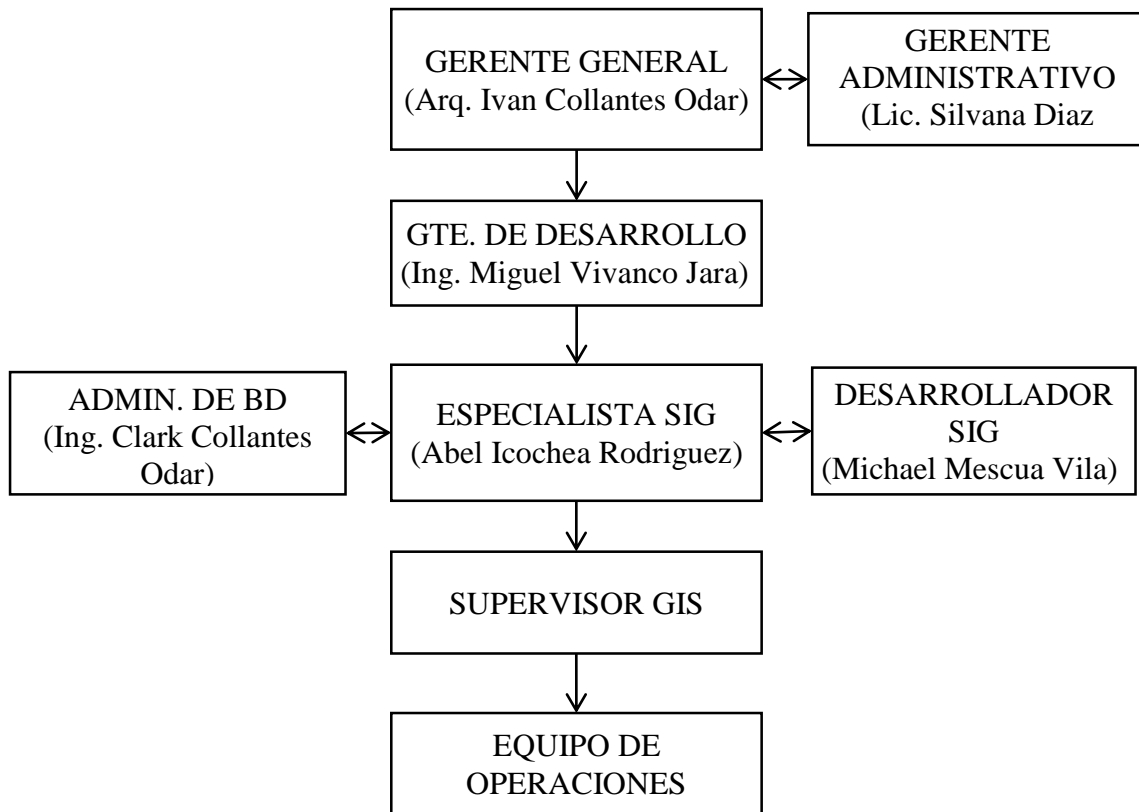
GERENTE GENERAL
(Arq. Ivan Collantes Odar)

GERENTE ADMINISTRATIVO
(Lic. Silvana Diaz

GTE. DE DESARROLLO
(Ing. Miguel Vivanco Jara)

ADMIN. DE BD
(Ing. Clark Collantes Odar)

ESPECIALISTA SIG
(Abel Icochea Rodriguez)

DESARROLLADOR SIG
(Michael Mescua Vila)

SUPERVISOR GIS

EQUIPO DE OPERACIONES